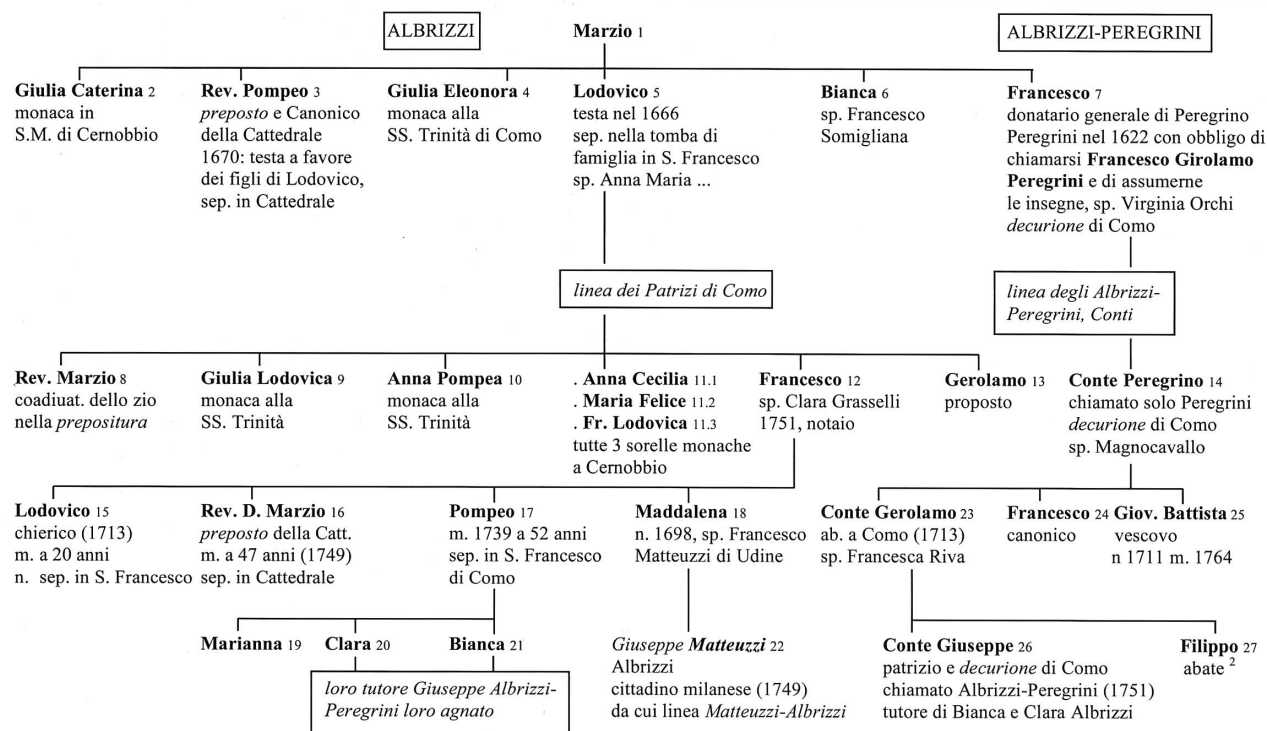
ALBRIZZI

Marzio 1

ALBRIZZI-PEREGRINI

Giulia Caterina 2
monaca in
S.M. di Cernobbio

Rev. Pompeo 3
*preposto* e Canonico
della Cattedrale
1670: testa a favore
dei figli di Lodovico,
sep. in Cattedrale

Giulia Eleonora 4
monaca alla
SS. Trinità di Como

Lodovico 5
testa nel 1666
sep. nella tomba di
famiglia in S. Francesco
sp. Anna Maria ...

Bianca 6
sp. Francesco
Somigliana

Francesco 7
donatario generale di Peregrino
Peregrini nel 1622 con obbligo di
chiamarsi Francesco Girolamo
Peregrini e di assumerne
le insegne, sp. Virginia Orchi
*decurione* di Como

*linea dei Patrizi di Como*

*linea degli Albrizzi-Peregrini, Conti*

Rev. Marzio 8
coadiuat. dello zio
nella *prepositura*

Giulia Lodovica 9
monaca alla
SS. Trinità

Anna Pompea 10
monaca alla
SS. Trinità

. Anna Cecilia 11.1
. Maria Felice 11.2
. Fr. Lodovica 11.3
tutte 3 sorelle monache
a Cernobbio

Francesco 12
sp. Clara Grasselli
1751, notaio

Gerolamo 13
proposto

Conte Peregrino 14
chiamato solo Peregrini
*decurione* di Como
sp. Magnocavallo

Lodovico 15
chierico (1713)
m. a 20 anni
n. sep. in S. Francesco

Rev. D. Marzio 16
*preposto* della Catt.
m. a 47 anni (1749)
sep. in Cattedrale

Pompeo 17
m. 1739 a 52 anni
sep. in S. Francesco
di Como

Maddalena 18
n. 1698, sp. Francesco
Matteuzzi di Udine

Conte Gerolamo 23
ab. a Como (1713)
sp. Francesca Riva

Francesco 24
canonico

Giov. Battista 25
vescovo
n 1711 m. 1764

Marianna 19

Clara 20

Bianca 21

*loro tutore Giuseppe Albrizzi-Peregrini loro agnato*

*Giuseppe* ***Matteuzzi*** 22
Albrizzi
cittadino milanese (1749)
da cui linea *Matteuzzi-Albrizzi*

Conte Giuseppe 26
patrizio e *decurione* di Como
chiamato Albrizzi-Peregrini (1751)
tutore di Bianca e Clara Albrizzi

Filippo 27
abate $^2$